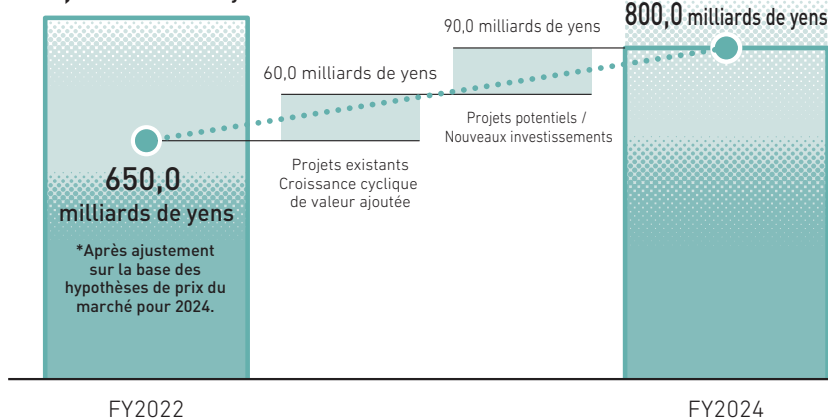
90,0 milliards de yens

800,0 milliards de yens

60,0 milliards de yens

Projets potentiels / Nouveaux investissements

650,0 milliards de yens

Projets existants Croissance cyclique de valeur ajoutée

*Après ajustement sur la base des hypothèses de prix du marché pour 2024.

FY2022

FY2024